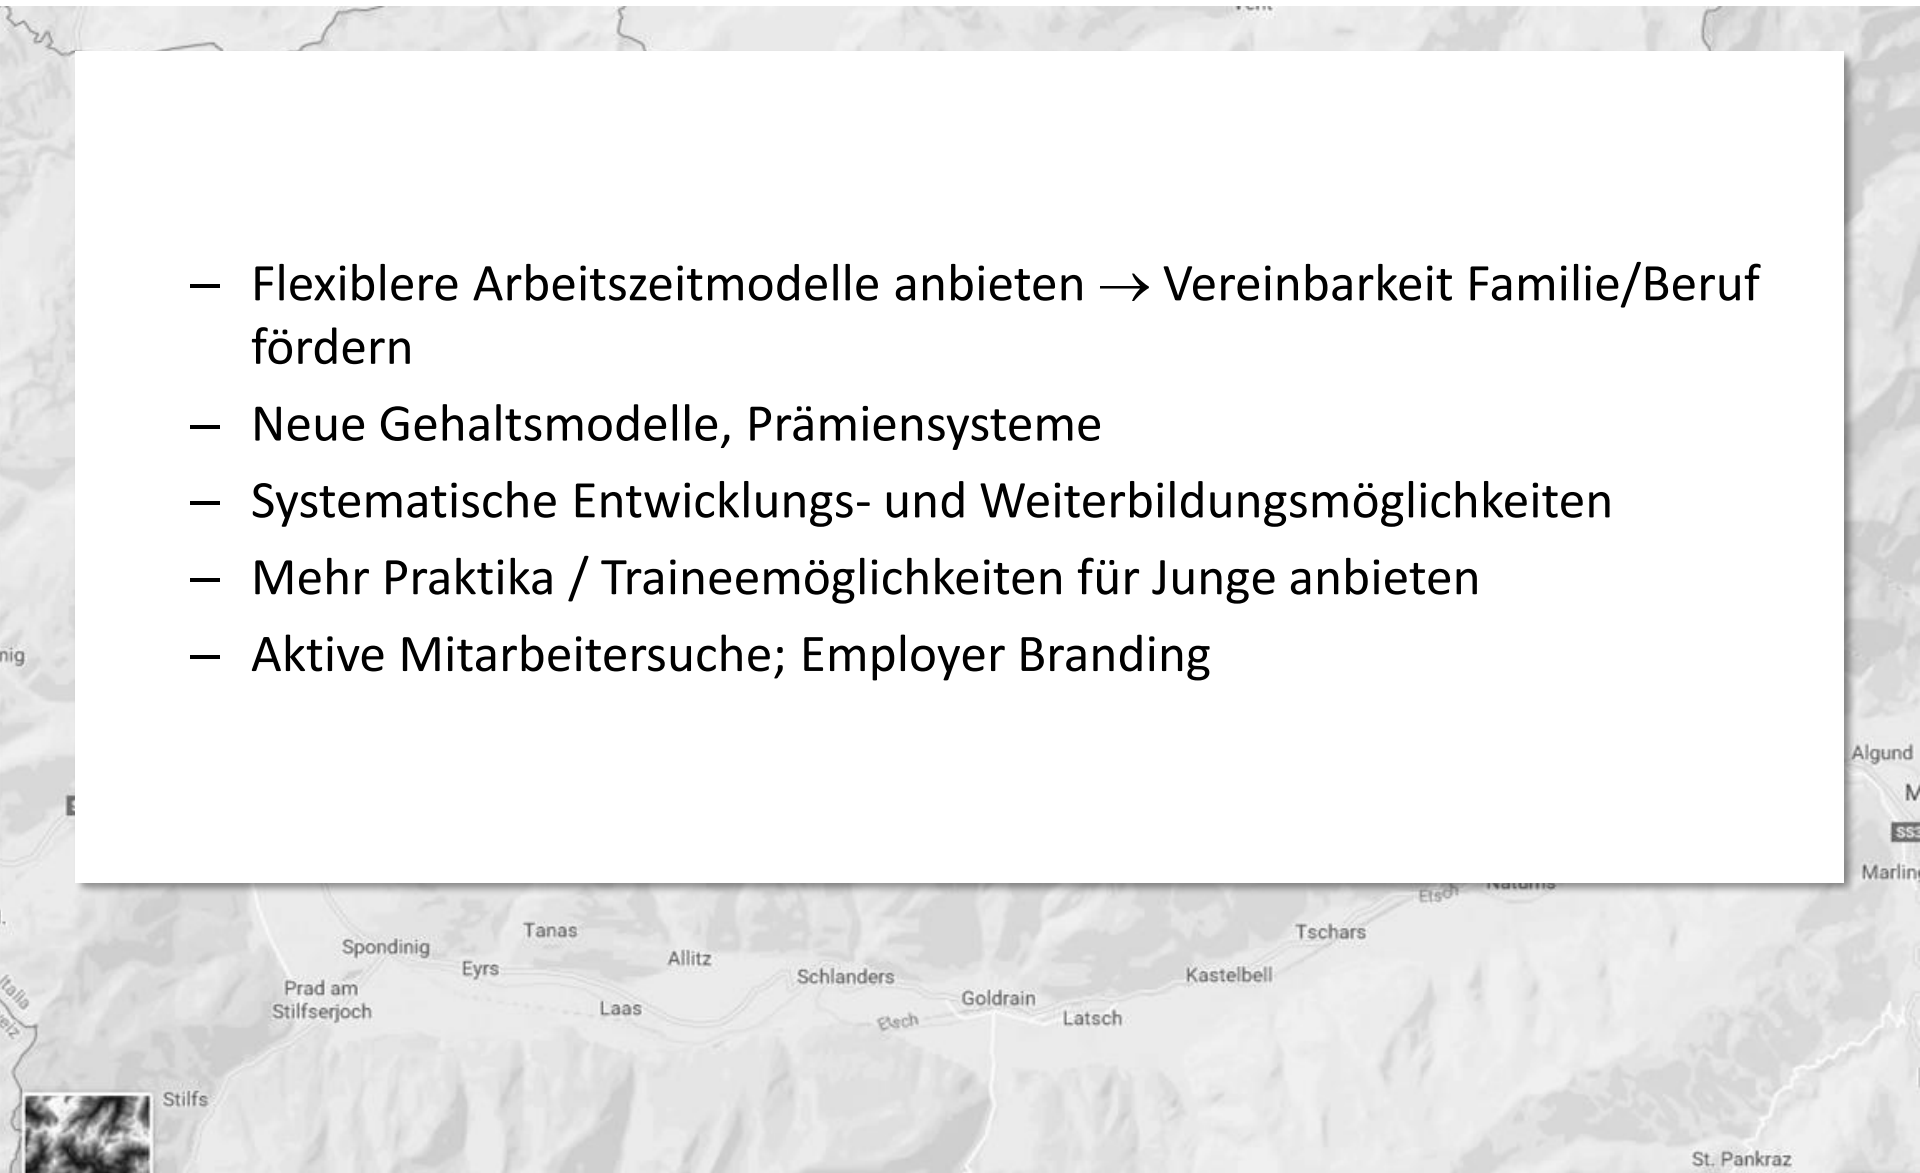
– Flexiblere Arbeitszeitmodelle anbieten $\rightarrow$ Vereinbarkeit Familie/Beruf fördern

– Neue Gehaltsmodelle, Prämiensysteme

– Systematische Entwicklungs- und Weiterbildungsmöglichkeiten

– Mehr Praktika / Traineemöglichkeiten für Junge anbieten

– Aktive Mitarbeitersuche; Employer Branding

nig
Algund
Marling
Etsch
Naturns
Tanas
Spondinig
Eyrs
Allitz
Tschars
Kastelbell
Prad am Stilfserjoch
Schlanders
Goldrain
Laas
Etsch
Latsch
Stilfs
St. Pankraz